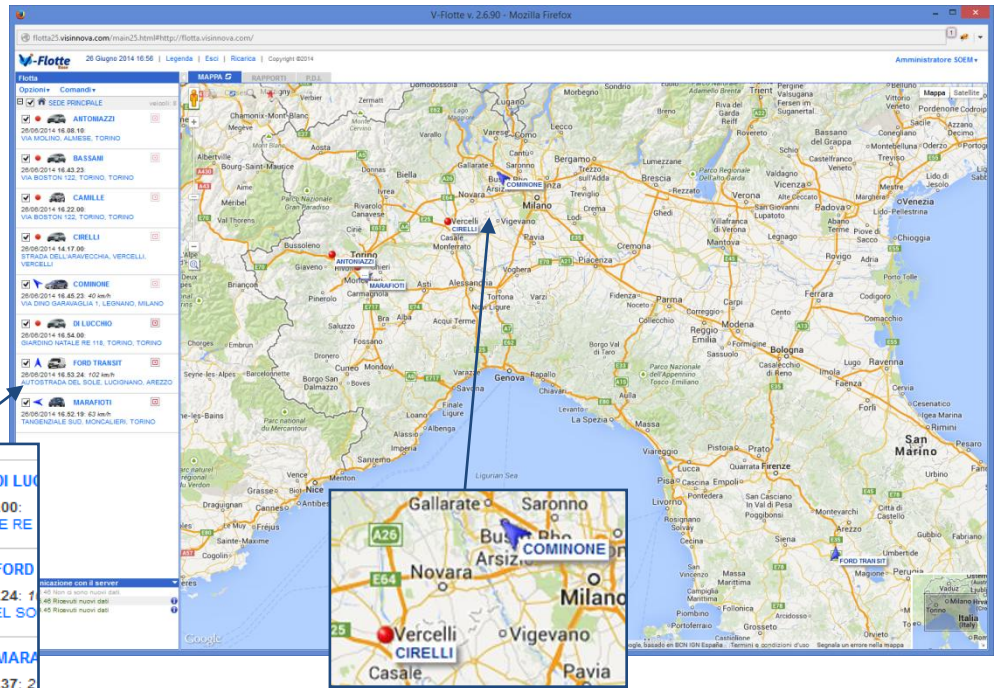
V-Flotte v. 2.6.90 - Mozilla Firefox

flotta25.visinnova.com/main25.html#http://flotta.visinnova.com/

V-Flotte | 26 Giugno 2014 16:56 | Legenda | Esci | Ricarica | Copyright ©2014

Amministratore SOEM

Flotta

Opzioni Comandi

SEDE PRINCIPALE veicoli: 8

ANTONIAZZI
26/06/2014 16.08.10
VIA MOLINO, ALMESE, TORINO

BASSANI
26/06/2014 16.43.23
VIA BOSTON 122, TORINO, TORINO

CAMILLE
26/06/2014 16.22.00
VIA BOSTON 122, TORINO, TORINO

CIRELLI
26/06/2014 14.17.00
STRADA DELL'ARAVECCHIA, VERCELLI, VERCELLI

COMINONE
26/06/2014 16.45.23: 40 km/h
VIA DINO SARAVAGLIA 1, LEGNANO, MILANO

DI LUCCHIO
26/06/2014 16.54.00
GIARDINO NATALE RE 118, TORINO, TORINO

FORD TRANSIT
26/06/2014 16.53.24: 102 km/h
AUTOSTRADA DEL SOLE, LUCIGNANO, AREZZO

MARAFIOTI
26/06/2014 16.52.19: 63 km/h
TANGENZIALE SUD, MONCALIERI, TORINO

DI LUC
00:
E RE
FORD
24: 1
EL SO
MARA
37: 2

Comunicazione con il server
46 Non ci sono nuovi dati
46 Ricevuti nuovi dati
45 Ricevuti nuovi dati

MAPPA | RAPPORTI | P.D.I.

Mappa | Satellite

ANTONIAZZI
MARAFIOTI
CIRELLI
COMINONE
FORD TRANSIT

Torino
Vercelli
Novara
Milano
Vigevano
Pavia
Gallarate
Saronno
Busto
Arsizio
Casale
Genova
Bologna
Firenze
Bergamo
Brescia
Verona
Venezia
Padova
Vicenza
Cremona
Piacenza
Parma
Modena
Reggio Emilia
Alessandria
Asti
Cuneo
Savona
La Spezia
Livorno
Pisa
Arezzo
Siena
Ravenna
Forlì
Rimini
Ferrara
Mantova
Trento
Lugano
Como
Biella
Ivrea
Aosta
San Marino
Ligurian Sea
Sanremo
Imperia
A26
E64
25

Google
Dati mappa ©2014 Google, basado en BCN IGN España | Termini e condizioni d'uso | Segnala un errore nella mappa